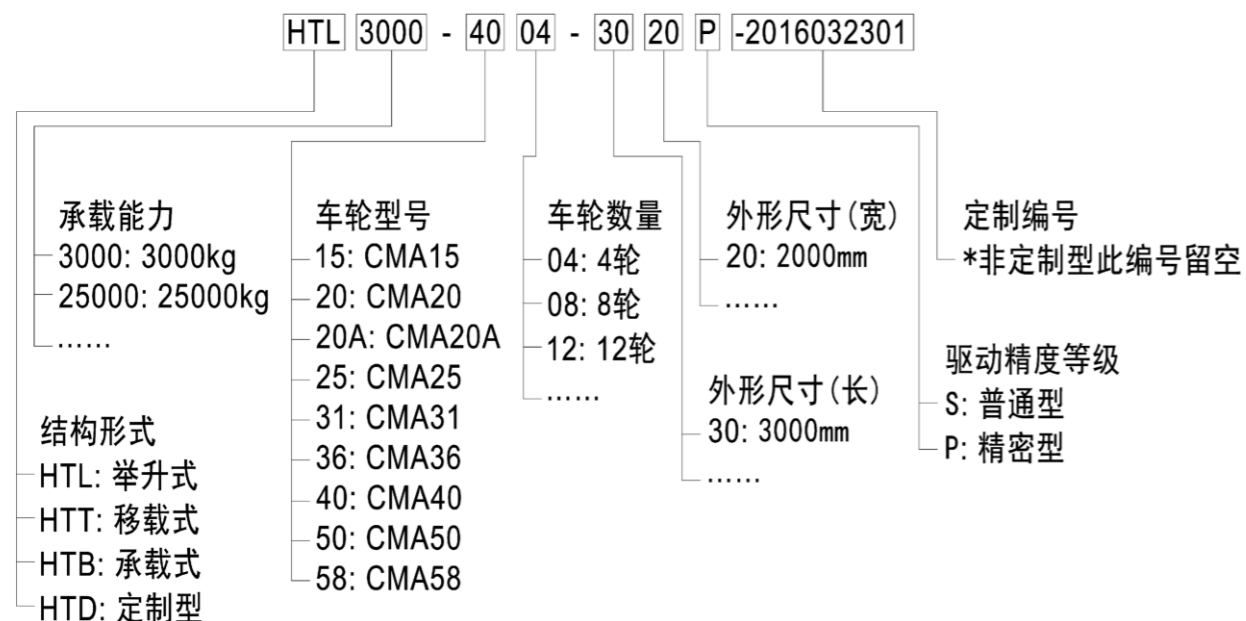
HTL 3000 - 40 04 - 30 20 P -2016032301

承载能力
3000: 3000kg
25000: 25000kg
……

结构形式
HTL: 举升式
HTT: 移载式
HTB: 承载式
HTD: 定制型

车轮型号
15: CMA15
20: CMA20
20A: CMA20A
25: CMA25
31: CMA31
36: CMA36
40: CMA40
50: CMA50
58: CMA58

车轮数量
04: 4轮
08: 8轮
12: 12轮
……

外形尺寸(宽)
20: 2000mm
……

外形尺寸(长)
30: 3000mm
……

定制编号
*非定制型此编号留空

驱动精度等级
S: 普通型
P: 精密型